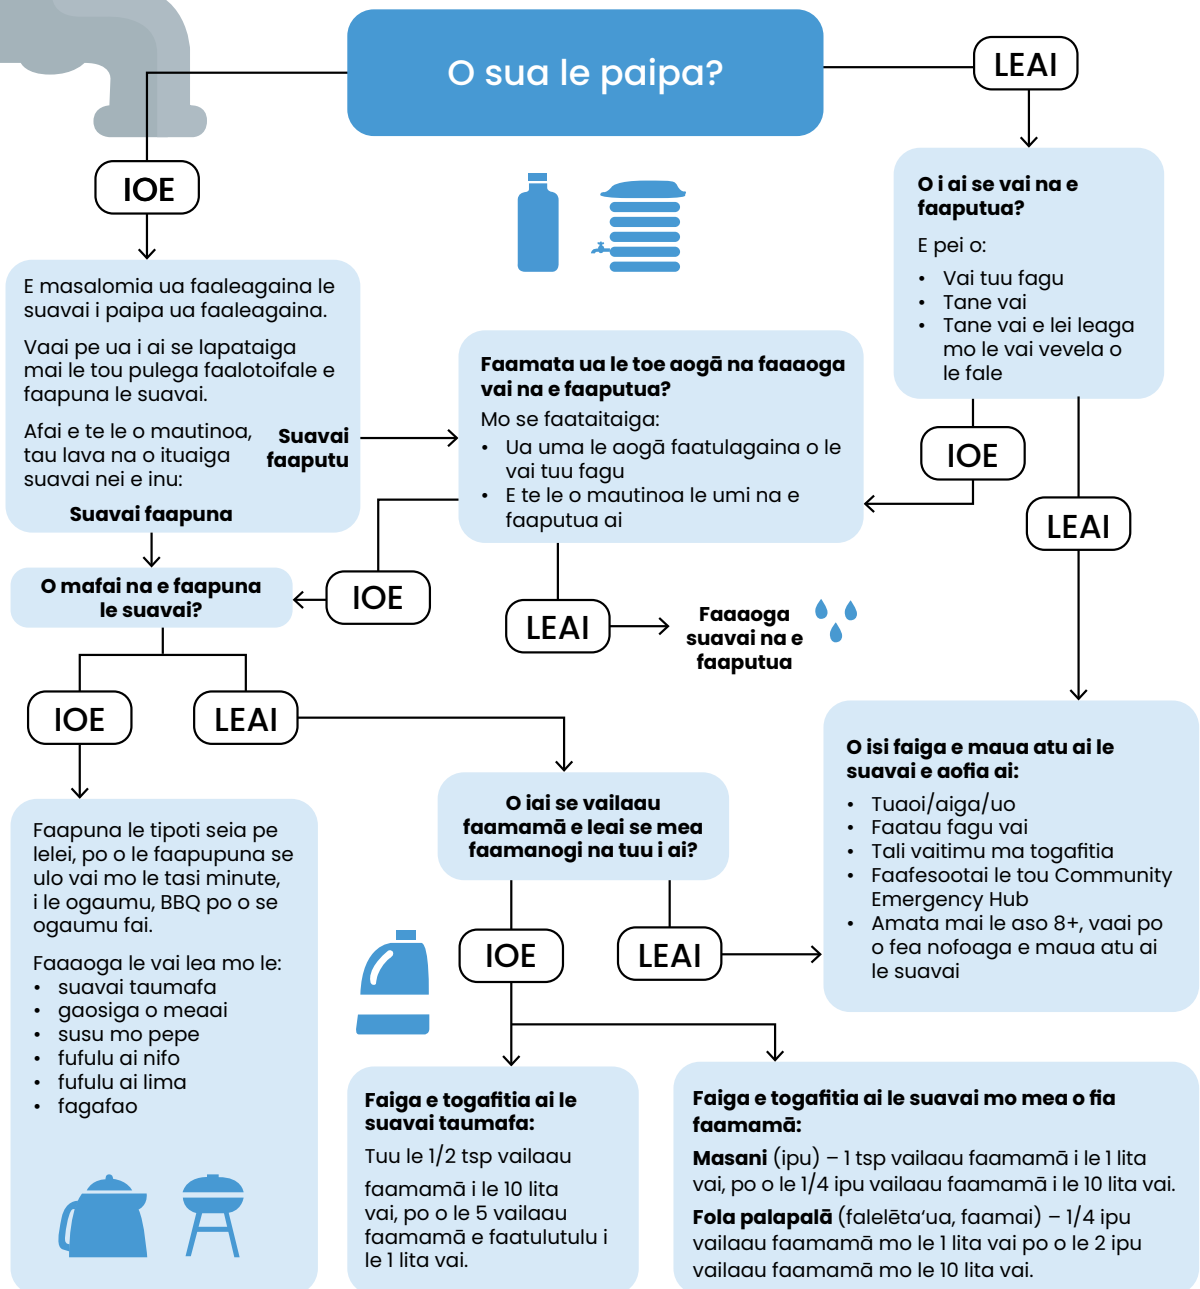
O sua le paipa?

LEAI

IOE

O i ai se vai na e faaputua?

E pei o:

- Vai tuu fagu
- Tane vai
- Tane vai e lei leaga mo le vai vevela o le fale

E masalomia ua faaleagaina le suavai i paipa ua faaleagaina.

Vaai pe ua i ai se lapataiga mai le tou pulega faalotoifale e faapuna le suavai.

Afai e te le o mautinoa, tau lava na o ituaiga suavai nei e inu:

Suavai faaputu

Suavai faapuna

Faamata ua le toe aogā na faaaoga vai na e faaputua?

Mo se faataitaiga:

- Ua uma le aogā faatulagaina o le vai tuu fagu
- E te le o mautinoa le umi na e faaputua ai

IOE

LEAI

O mafai na e faapuna le suavai?

IOE

LEAI

Faaaoga suavai na e faaputua

IOE

LEAI

O isi faiga e maua atu ai le suavai e aofia ai:

- Tuaoi/aiga/uo
- Faatau fagu vai
- Tali vaitimu ma togafitia
- Faafesootai le tou Community Emergency Hub
- Amata mai le aso 8+, vaai po o fea nofoaga e maua atu ai le suavai

Faapuna le tipoti seia pe lelei, po o le faapupuna se ulo vai mo le tasi minute, i le ogaumu, BBQ po o se ogaumu fai.

Faaaoga le vai lea mo le:

- suavai taumafa
- gaosiga o meaai
- susu mo pepe
- fufulu ai nifo
- fufulu ai lima
- fagafao

O iai se vailaau faamamā e leai se mea faamanogi na tuu i ai?

IOE

LEAI

Faiga e togafitia ai le suavai taumafa:

Tuu le 1/2 tsp vailaau

faamamā i le 10 lita vai, po o le 5 vailaau faamamā e faatulutulu i le 1 lita vai.

Faiga e togafitia ai le suavai mo mea o fia faamamā:

**Masani** (ipu) – 1 tsp vailaau faamamā i le 1 lita vai, po o le 1/4 ipu vailaau faamamā i le 10 lita vai.

**Fola palapalā** (falelēta'ua, faamai) – 1/4 ipu vailaau faamamā mo le 1 lita vai po o le 2 ipu vailaau faamamā mo le 10 lita vai.